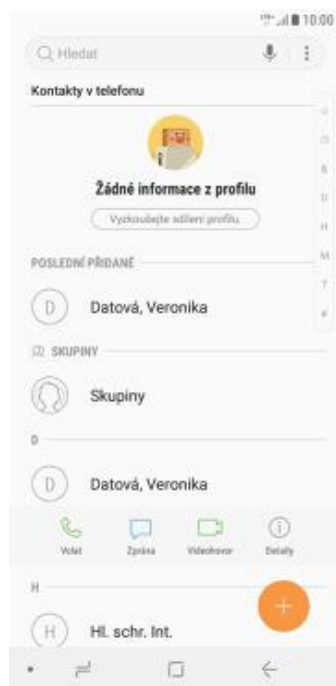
10:00

Hledat

Kontakty v telefonu

Žádné informace z profilu

Vyzkoušejte sdílení profilu.

POSLEDNÍ PŘIDANÉ

D Datová, Veronika

SKUPINY

Skupiny

D

D Datová, Veronika

Volat Zpráva Videohovor Detaily

H

H Hl. schr. Int.

+

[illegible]